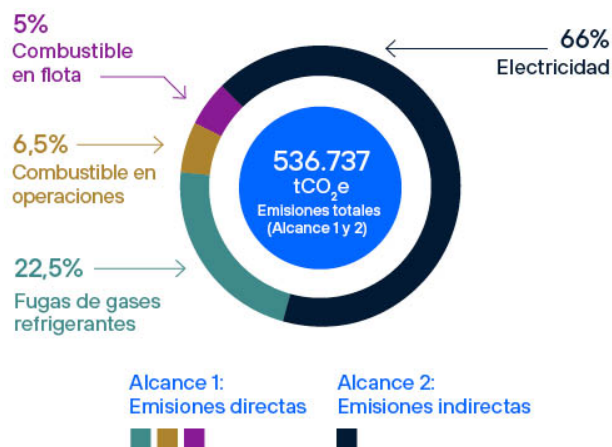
5%
Combustible en flota

66%
Electricidad

6,5%
Combustible en operaciones

536.737
$tCO_2e$
Emisiones totales
(Alcance 1 y 2)

22,5%
Fugas de gases refrigerantes

Alcance 1:
Emisiones directas

Alcance 2:
Emisiones indirectas